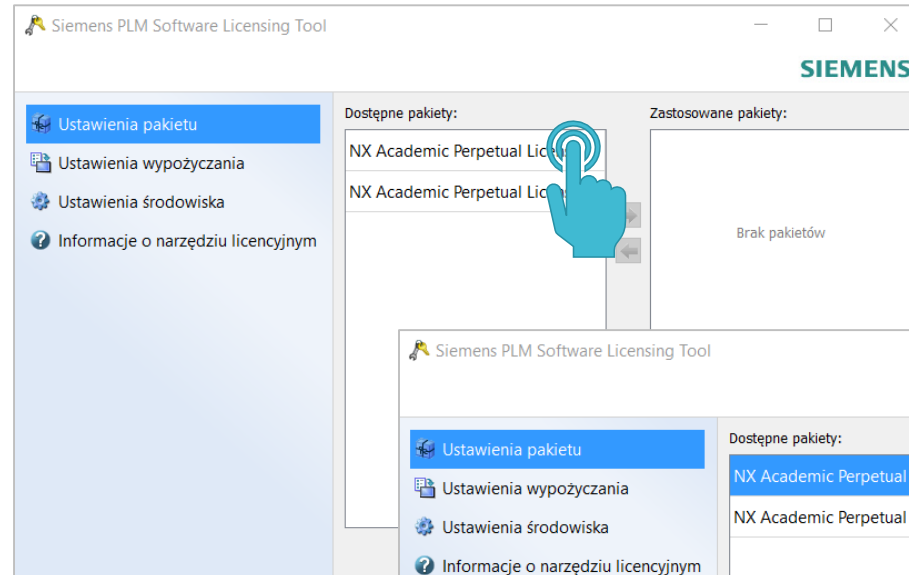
Siemens PLM Software Licensing Tool

SIEMENS

Ustawienia pakietu
Ustawienia wypożyczania
Ustawienia środowiska
Informacje o narzędziu licencyjnym

Dostępne pakiety:
NX Academic Perpetual Lice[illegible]
NX Academic Perpetual Lic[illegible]

Zastosowane pakiety:
Brak pakietów

Siemens PLM Software Licensing Tool

Ustawienia pakietu
Ustawienia wypożyczania
Ustawienia środowiska
Informacje o narzędziu licencyjnym

Dostępne pakiety:
NX Academic Perpetual
NX Academic Perpetual